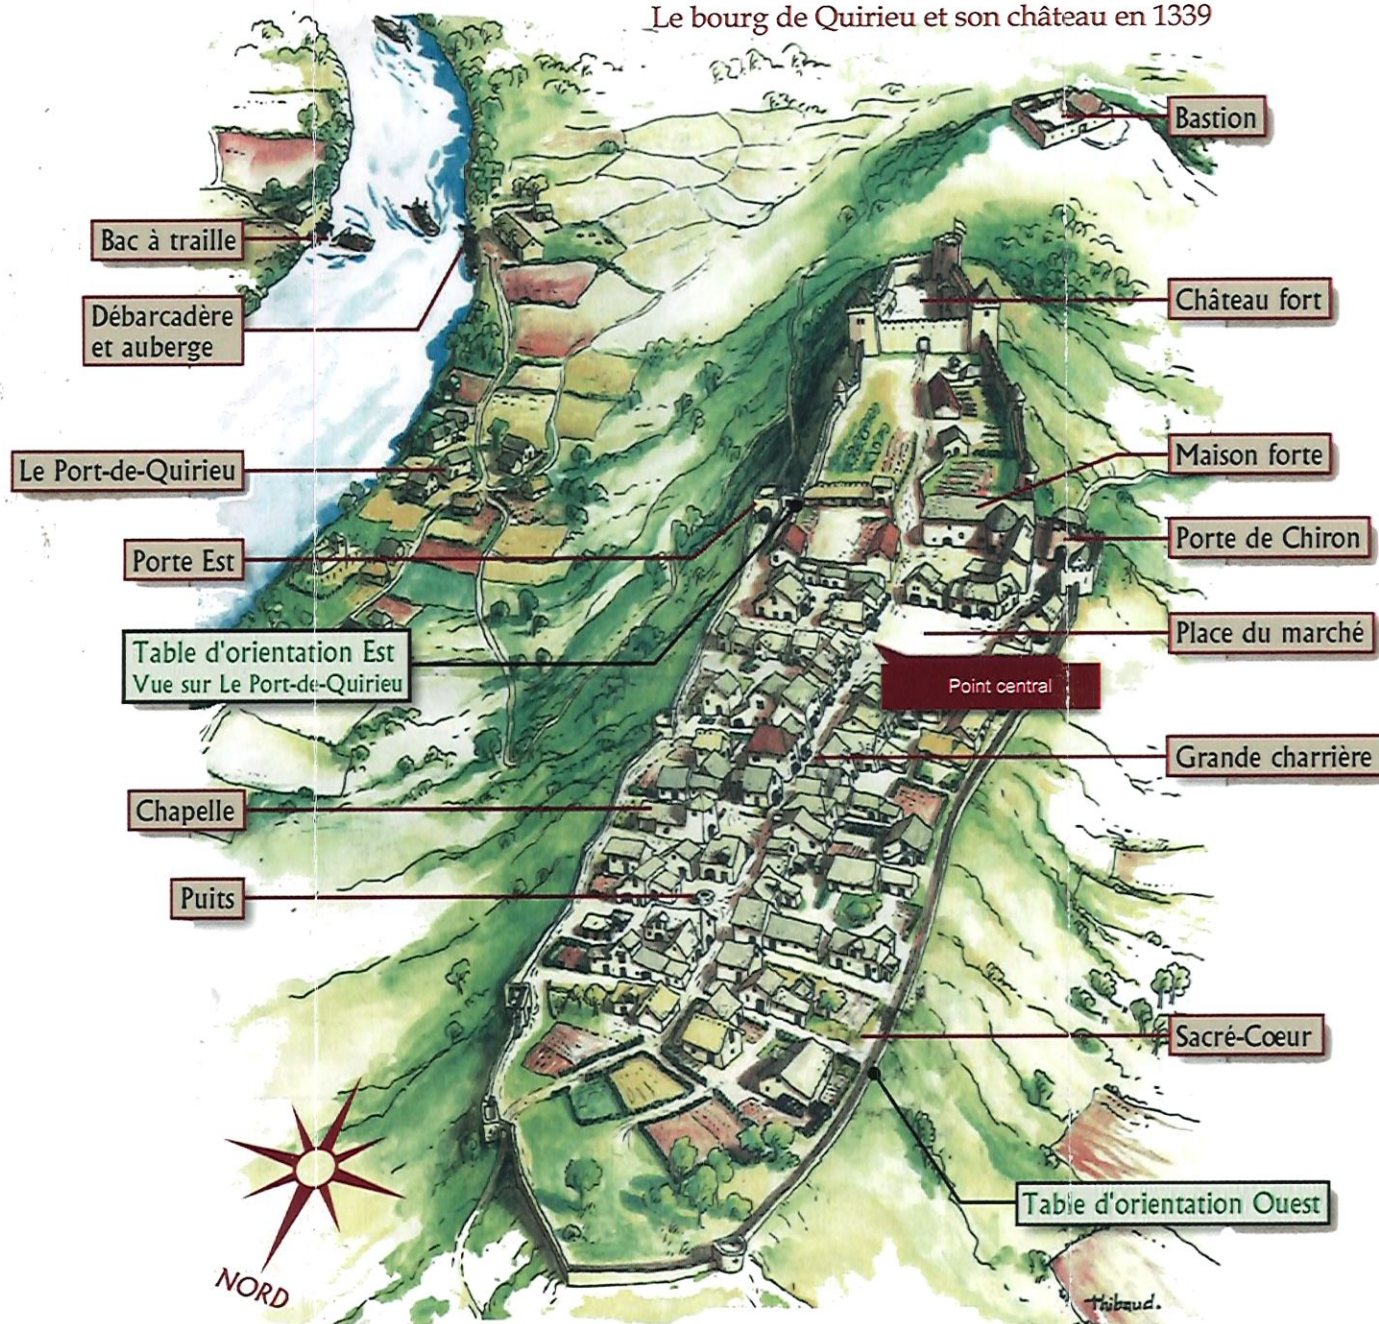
Le bourg de Quirieu et son château en 1339

Bastion

Bac à traille

Débarcadère et auberge

Château fort

Le Port-de-Quirieu

Maison forte

Porte Est

Porte de Chiron

Table d'orientation Est
Vue sur Le Port-de-Quirieu

Place du marché

Point central

Grande charrière

Chapelle

Puits

Sacré-Coeur

Table d'orientation Ouest

NORD

Thibaud.